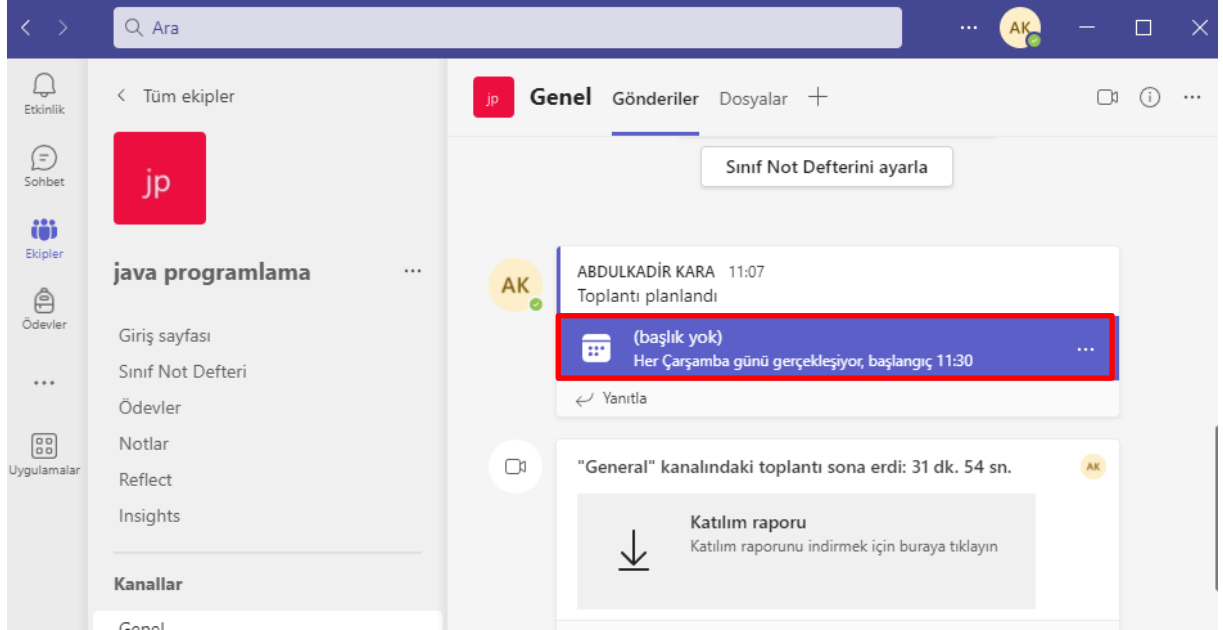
Ara

AK

Etkinlik

Sohbet

Ekipler

Ödevler

...

Uygulamalar

Tüm ekipler

jp

java programlama

...

Giriş sayfası

Sınıf Not Defteri

Ödevler

Notlar

Reflect

Insights

Kanallar

Genel

jp

Genel Gönderiler Dosyalar +

Sınıf Not Defterini ayarla

AK

ABDULKADİR KARA 11:07

Toplantı planlandı

(başlık yok)

Her Çarşamba günü gerçekleşiyor, başlangıç 11:30

...

Yanıtla

"General" kanalındaki toplantı sona erdi: 31 dk. 54 sn.

AK

Katılım raporu

Katılım raporunu indirmek için buraya tıklayın